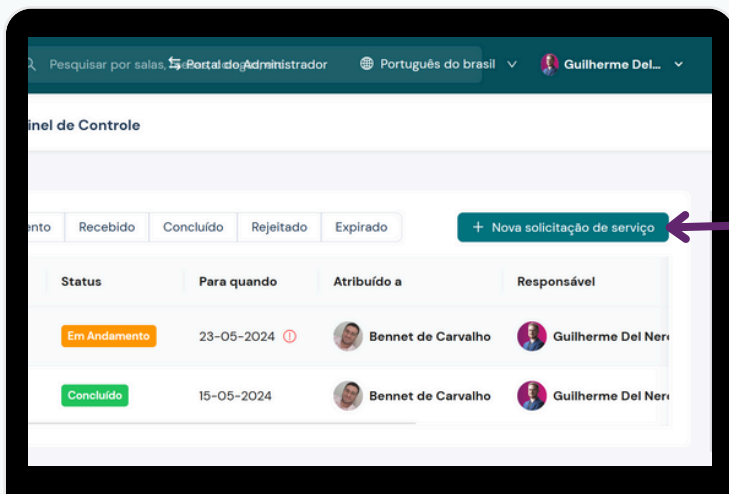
Pesquisar por salas, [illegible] Portal do Administrador

Português do brasil

Guilherme Del...

inel de Controle

ento | Recebido | Concluído | Rejeitado | Expirado

+ Nova solicitação de serviço

| Status | Para quando | Atribuído a | Responsável |
|---|---|---|---|
| Em Andamento | 23-05-2024 | Bennet de Carvalho | Guilherme Del Nero |
| Concluído | 15-05-2024 | Bennet de Carvalho | Guilherme Del Nero |